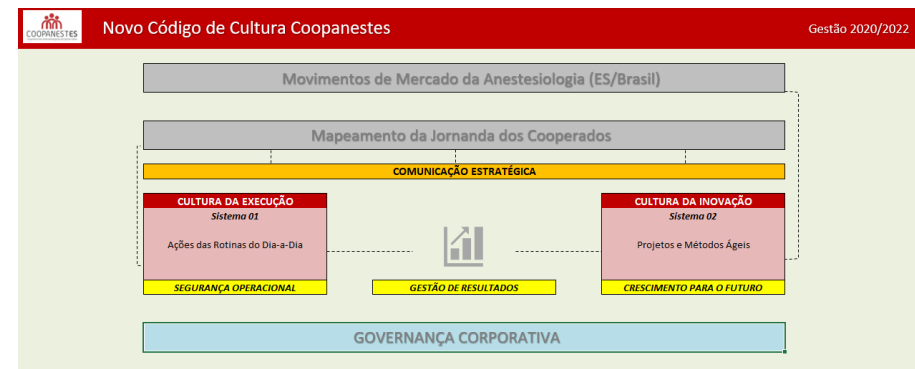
COOPANESTES

Novo Código de Cultura Coopanestes

Gestão 2020/2022

Movimentos de Mercado da Anestesiologia (ES/Brasil)

Mapeamento da Jornanda dos Cooperados

COMUNICAÇÃO ESTRATÉGICA

CULTURA DA EXECUÇÃO
Sistema 01
Ações das Rotinas do Dia-a-Dia
SEGURANÇA OPERACIONAL

GESTÃO DE RESULTADOS

CULTURA DA INOVAÇÃO
Sistema 02
Projetos e Métodos Ágeis
CRESCIMENTO PARA O FUTURO

GOVERNANÇA CORPORATIVA